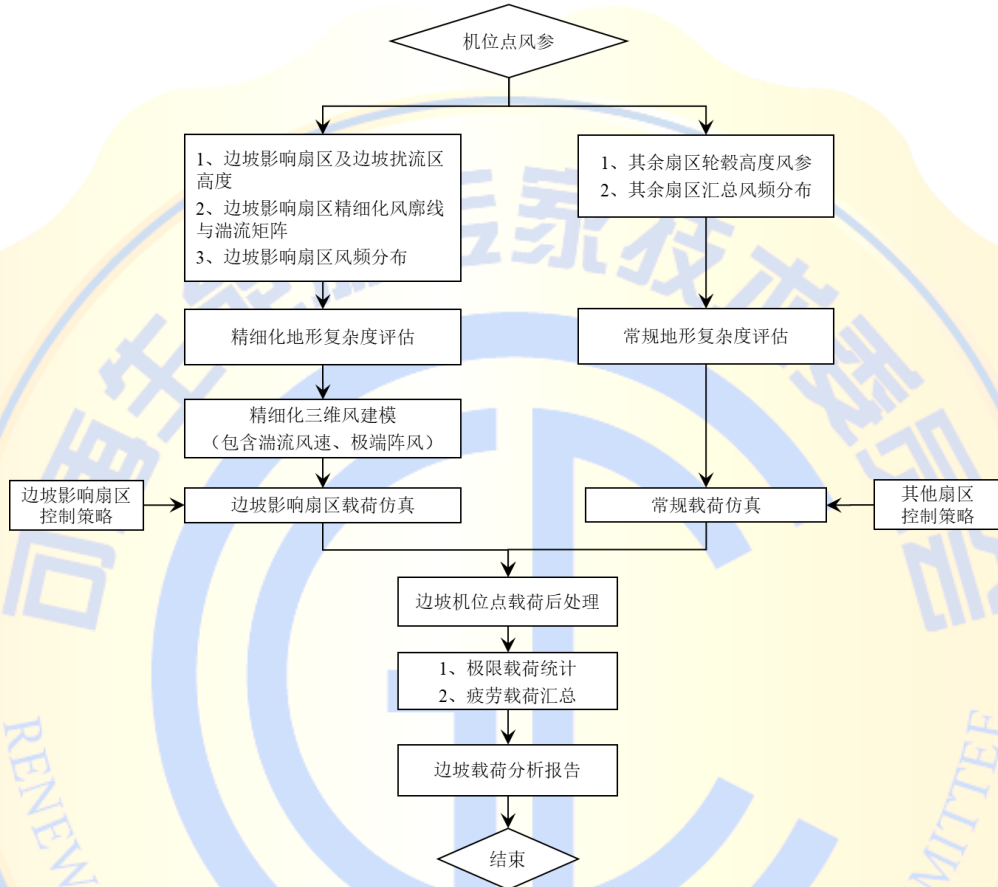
机位点风参

1、边坡影响扇区及边坡扰流区高度
2、边坡影响扇区精细化风廓线与湍流矩阵
3、边坡影响扇区风频分布

1、其余扇区轮毂高度风参
2、其余扇区汇总风频分布

精细化地形复杂度评估

常规地形复杂度评估

精细化三维风建模
（包含湍流风速、极端阵风）

边坡影响扇区控制策略

边坡影响扇区载荷仿真

常规载荷仿真

其他扇区控制策略

边坡机位点载荷后处理

1、极限载荷统计
2、疲劳载荷汇总

边坡载荷分析报告

结束